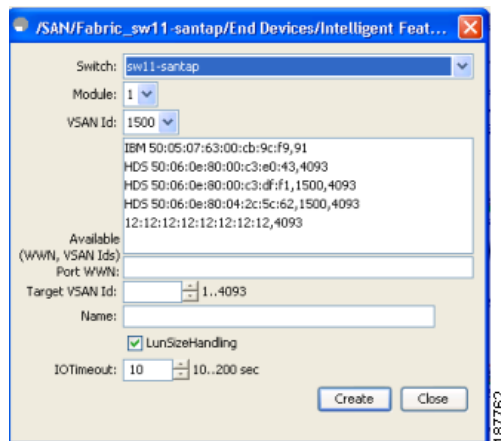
/SAN/Fabric_sw11-santap/End Devices/Intelligent Feat...

Switch: sw11-santap

Module: 1

VSAN Id: 1500

Available (WWN, VSAN Ids)

IBM 50:05:07:63:00:cb:9c:f9,91
HDS 50:06:0e:80:00:c3:e0:43,4093
HDS 50:06:0e:80:00:c3:df:f1,1500,4093
HDS 50:06:0e:80:04:2c:5c:62,1500,4093
12:12:12:12:12:12:12:12,4093

Port WWN:

Target VSAN Id: 1..4093

Name:

LunSizeHandling

IOTimeout: 10 10..200 sec

Create Close

187762